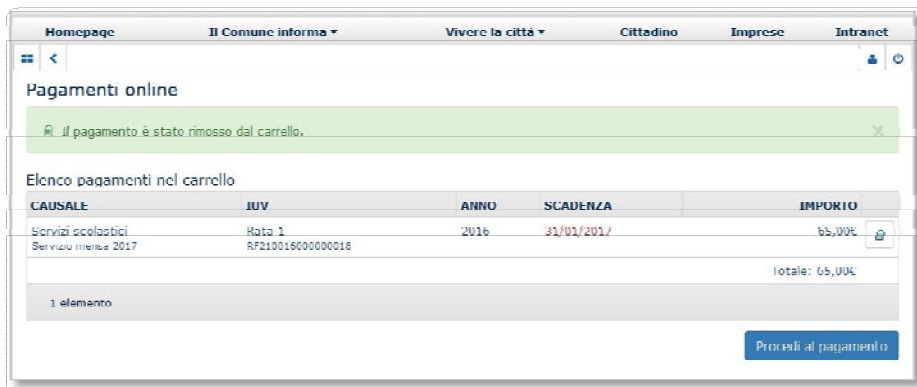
Homepage Il Comune informa ▾ Vivere la città ▾ Cittadino Imprese Intranet

Pagamenti online

Il pagamento è stato rimosso dal carrello.

×

Elenco pagamenti nel carrello

| CAUSALE | IUV | ANNO | SCADENZA | IMPORTO |
|---|---|---|---|---|
| Servizi scolastici<br>Servizio mensa 2017 | Rata 1<br>RF210016000000018 | 2016 | 31/01/2017 | 65,00€ |
| | | | | Totale: 65,00€ |

1 elemento

Procedi al pagamento